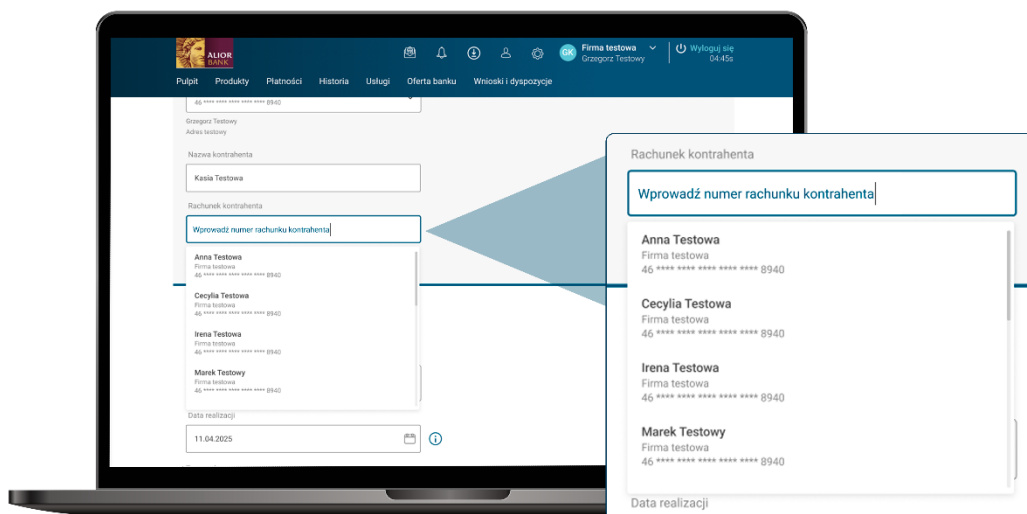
ALIOR BANK

GK Firma testowa
Grzegorz Testowy

Wyloguj się
04:45s

Pulpit Produkty Płatności Historia Usługi Oferta banku Wnioski i dyspozycje

46 **** **** **** **** **** 8940

Grzegorz Testowy
Adres testowy

Nazwa kontrahenta

Kasia Testowa

Rachunek kontrahenta

Wprowadź numer rachunku kontrahenta

Anna Testowa
Firma testowa
46 **** **** **** **** **** 8940

Cecylia Testowa
Firma testowa
46 **** **** **** **** **** 8940

Irena Testowa
Firma testowa
46 **** **** **** **** **** 8940

Marek Testowy
Firma testowa
46 **** **** **** **** **** 8940

Data realizacji

11.04.2025

Rachunek kontrahenta

Wprowadź numer rachunku kontrahenta

Anna Testowa
Firma testowa
46 **** **** **** **** **** 8940

Cecylia Testowa
Firma testowa
46 **** **** **** **** **** 8940

Irena Testowa
Firma testowa
46 **** **** **** **** **** 8940

Marek Testowy
Firma testowa
46 **** **** **** **** **** 8940

Data realizacji